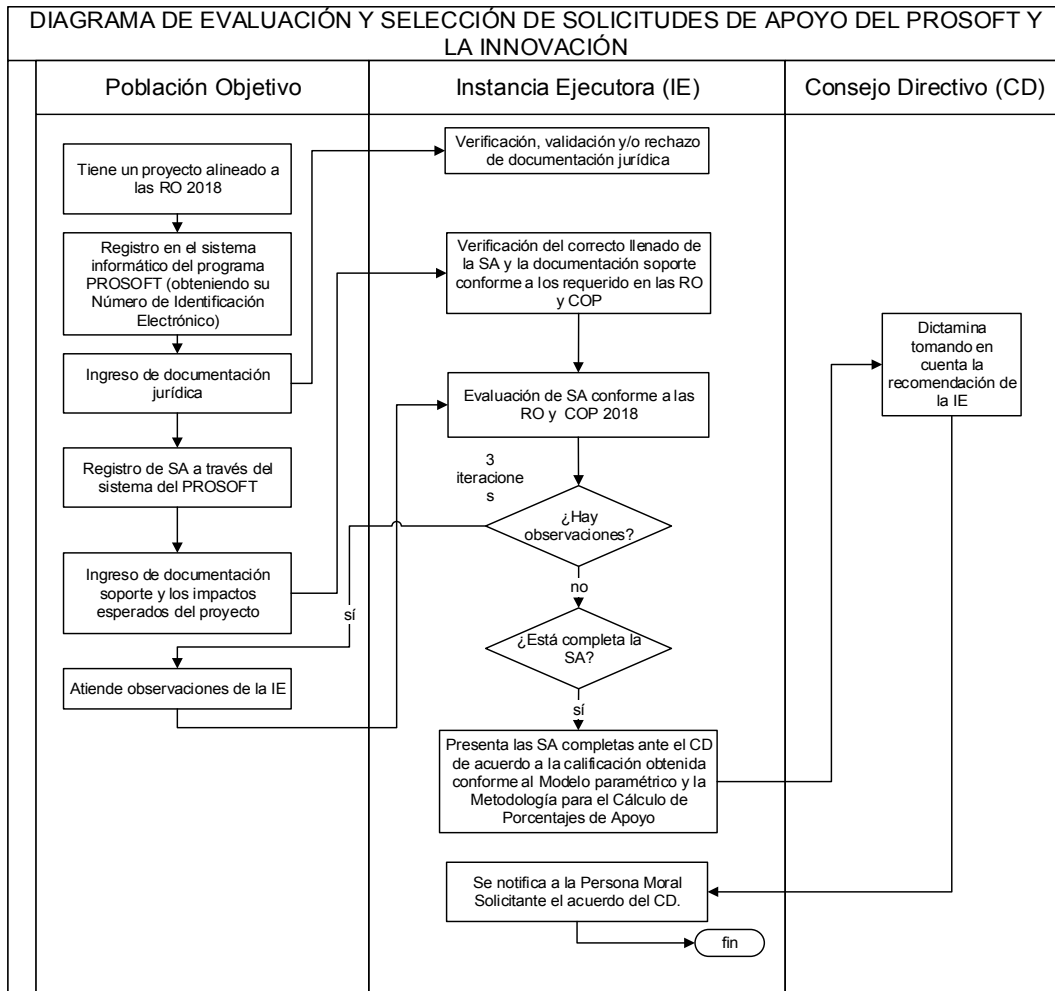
DIAGRAMA DE EVALUACIÓN Y SELECCIÓN DE SOLICITUDES DE APOYO DEL PROSOFT Y LA INNOVACIÓN

Población Objetivo

Instancia Ejecutora (IE)

Consejo Directivo (CD)

Tiene un proyecto alineado a las RO 2018

Registro en el sistema informático del programa PROSOFT (obteniendo su Número de Identificación Electrónico)

Ingreso de documentación jurídica

Registro de SA a través del sistema del PROSOFT

Ingreso de documentación soporte y los impactos esperados del proyecto

sí

Atiende observaciones de la IE

Verificación, validación y/o rechazo de documentación jurídica

Verificación del correcto llenado de la SA y la documentación soporte conforme a los requerido en las RO y COP

Evaluación de SA conforme a las RO y COP 2018

3 iteracione s

¿Hay observaciones?

no

¿Está completa la SA?

sí

Presenta las SA completas ante el CD de acuerdo a la calificación obtenida conforme al Modelo paramétrico y la Metodología para el Cálculo de Porcentajes de Apoyo

Se notifica a la Persona Moral Solicitante el acuerdo del CD.

fin

Dictamina tomando en cuenta la recomendación de la IE